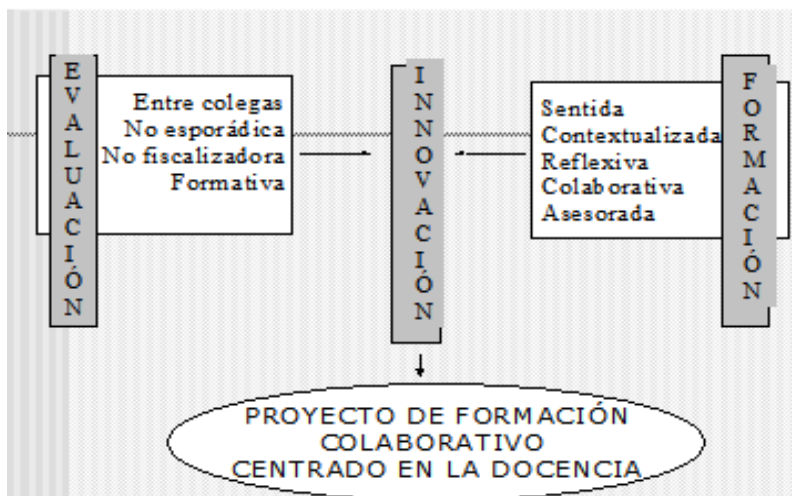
EVALUACIÓN

Entre colegas
No esporádica
No fiscalizadora
Formativa

INNOVACIÓN

Sentida
Contextualizada
Reflexiva
Colaborativa
Asesorada

FORMACIÓN

PROYECTO DE FORMACIÓN COLABORATIVO CENTRADO EN LA DOCENCIA